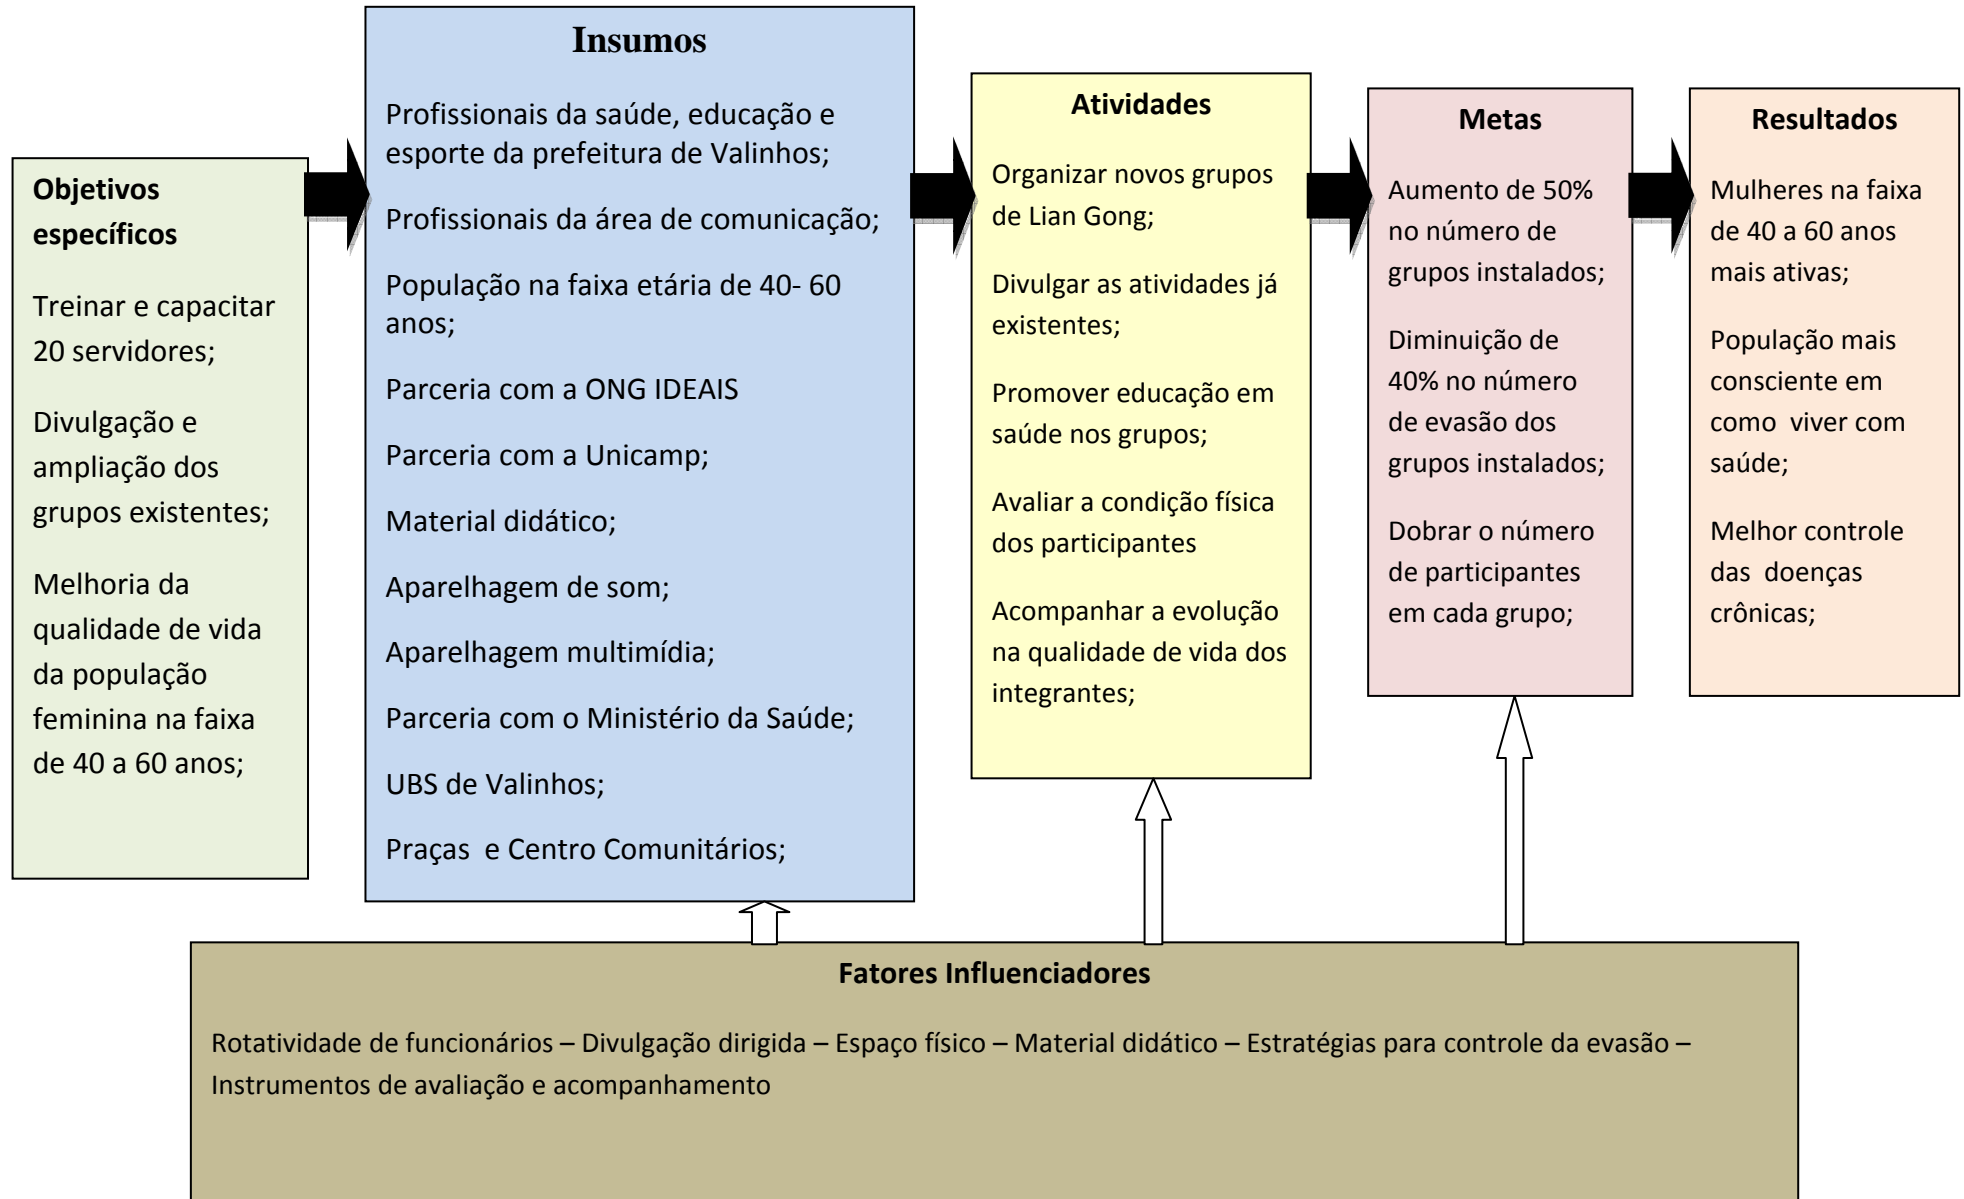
Objetivos específicos

Treinar e capacitar 20 servidores;

Divulgação e ampliação dos grupos existentes;

Melhoria da qualidade de vida da população feminina na faixa de 40 a 60 anos;

Insumos

Profissionais da saúde, educação e esporte da prefeitura de Valinhos;

Profissionais da área de comunicação;

População na faixa etária de 40- 60 anos;

Parceria com a ONG IDEAIS

Parceria com a Unicamp;

Material didático;

Aparelhagem de som;

Aparelhagem multimídia;

Parceria com o Ministério da Saúde;

UBS de Valinhos;

Praças e Centro Comunitários;

Atividades

Organizar novos grupos de Lian Gong;

Divulgar as atividades já existentes;

Promover educação em saúde nos grupos;

Avaliar a condição física dos participantes

Acompanhar a evolução na qualidade de vida dos integrantes;

Metas

Aumento de 50% no número de grupos instalados;

Diminuição de 40% no número de evasão dos grupos instalados;

Dobrar o número de participantes em cada grupo;

Resultados

Mulheres na faixa de 40 a 60 anos mais ativas;

População mais consciente em como viver com saúde;

Melhor controle das doenças crônicas;

Fatores Influenciadores

Rotatividade de funcionários – Divulgação dirigida – Espaço físico – Material didático – Estratégias para controle da evasão – Instrumentos de avaliação e acompanhamento